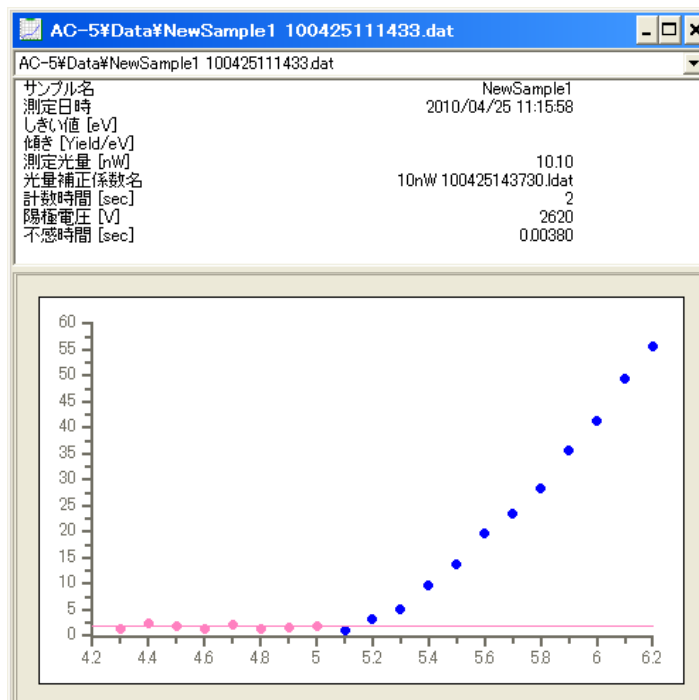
AC-5¥Data¥NewSample1 100425111433.dat

AC-5¥Data¥NewSample1 100425111433.dat

| | |
|---|---|
| サンプル名 | NewSample1 |
| 測定日時 | 2010/04/25 11:15:58 |
| しきい値 [eV] | |
| 傾き [Yield/eV] | |
| 測定光量 [nW] | 10.10 |
| 光量補正係数名 | 10nW 100425143730.ldat |
| 計数時間 [sec] | 2 |
| 陽極電圧 [V] | 2620 |
| 不感時間 [sec] | 0.00380 |

60
55
50
45
40
35
30
25
20
15
10
5
0
4.2 4.4 4.6 4.8 5 5.2 5.4 5.6 5.8 6 6.2